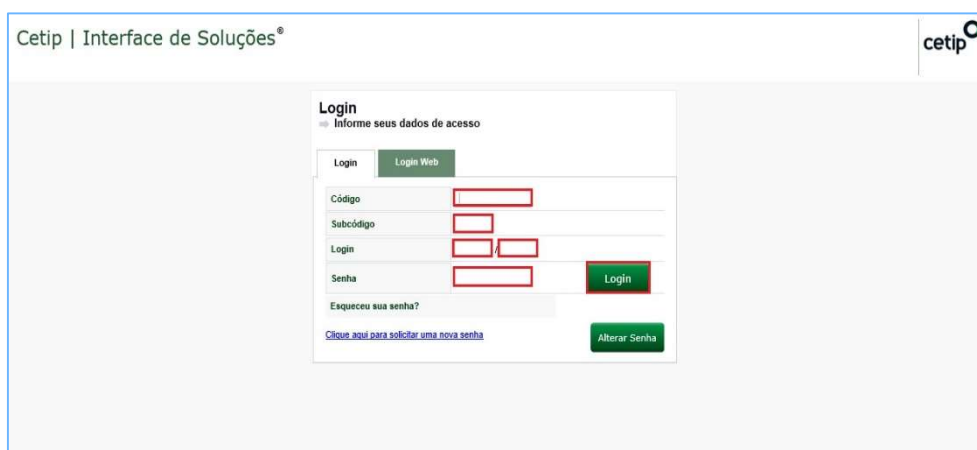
Cetip | Interface de Soluções®

cetip

Login
Informe seus dados de acesso

Login | Login Web

Código
Subcódigo
Login /
Senha

Login

Esqueceu sua senha?

Clique aqui para solicitar uma nova senha

Alterar Senha